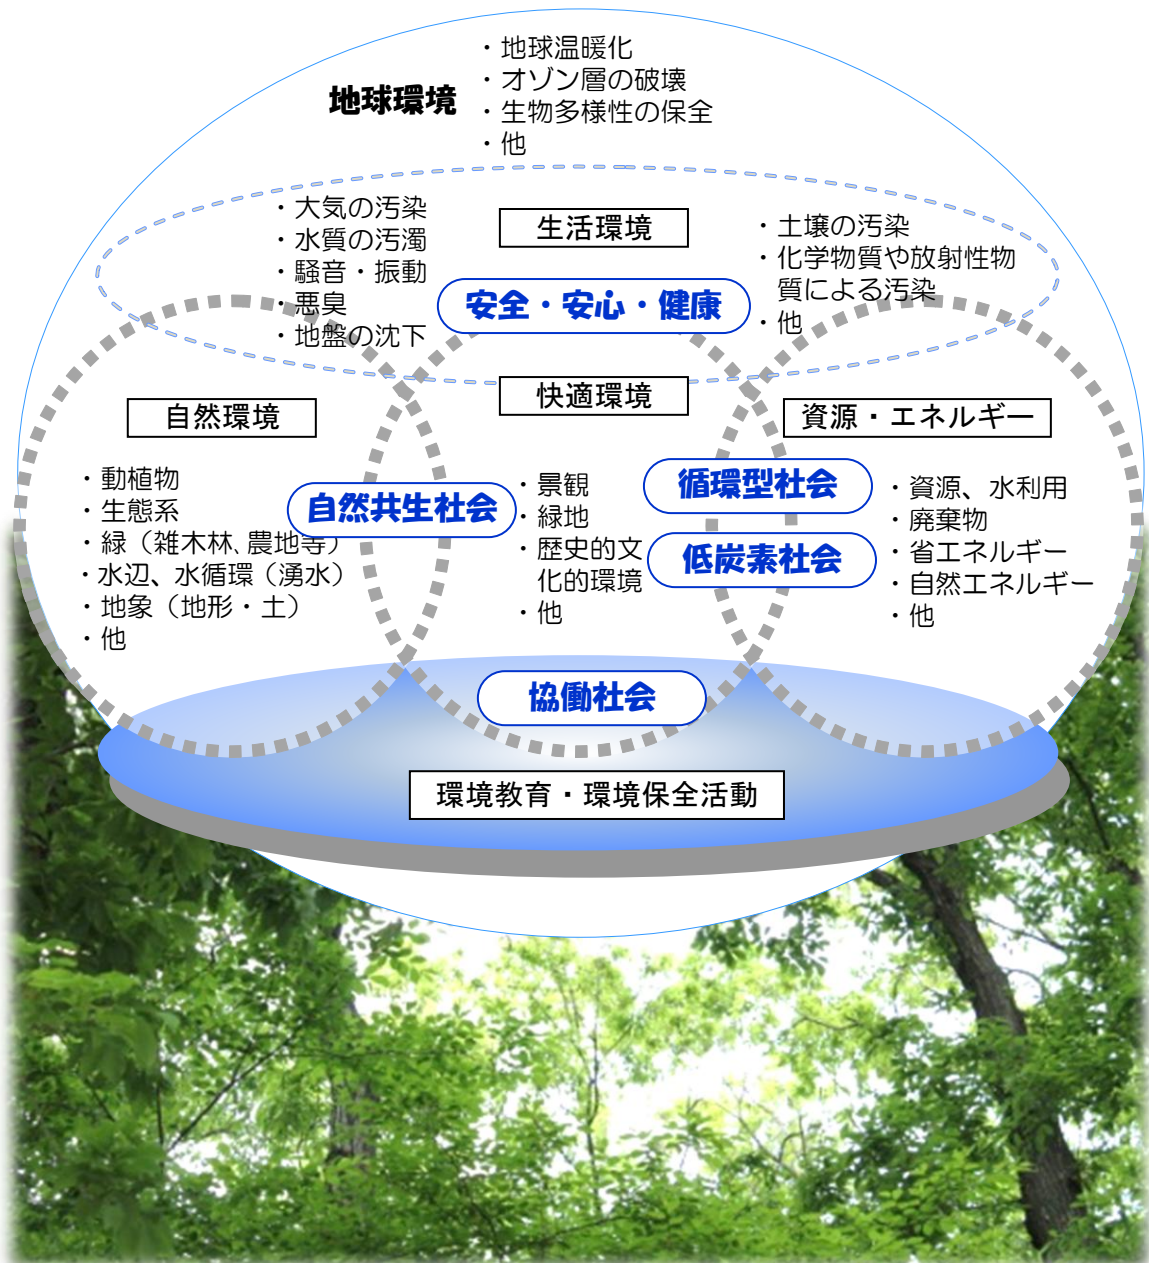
地球環境

・地球温暖化
・オゾン層の破壊
・生物多様性の保全
・他

・大気の汚染
・水質の汚濁
・騒音・振動
・悪臭
・地盤の沈下

生活環境

安全・安心・健康

・土壌の汚染
・化学物質や放射性物質による汚染
・他

快適環境

自然環境

・動植物
・生態系
・緑（雑木林、農地等）
・水辺、水循環（湧水）
・地象（地形・土）
・他

自然共生社会

・景観
・緑地
・歴史的文化的環境
・他

資源・エネルギー

循環型社会

低炭素社会

・資源、水利用
・廃棄物
・省エネルギー
・自然エネルギー
・他

協働社会

環境教育・環境保全活動